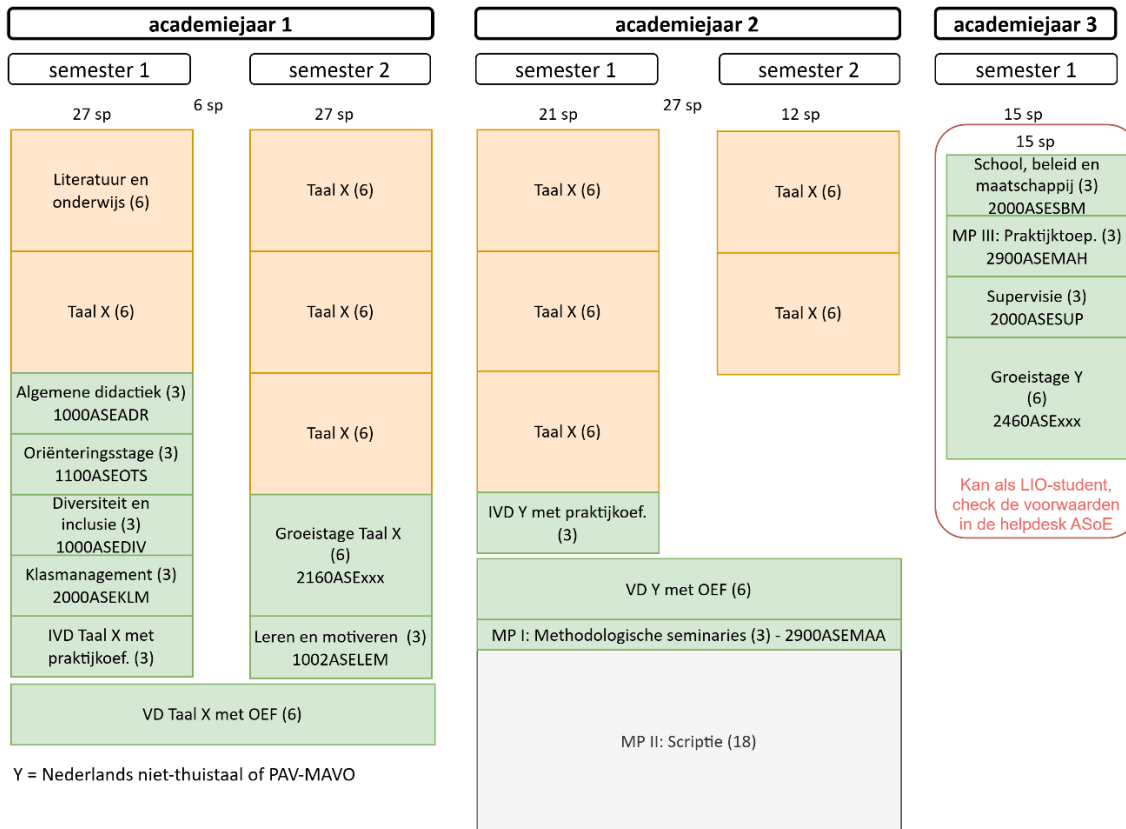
academiejaar 1

semester 1

27 sp

6 sp

Literatuur en onderwijs (6)

Taal X (6)

Algemene didactiek (3) 1000ASEADR

Oriënteringsstage (3) 1100ASEOTS

Diversiteit en inclusie (3) 1000ASEDIV

Klasmanagement (3) 2000ASEKLM

IVD Taal X met praktijkoef. (3)

semester 2

27 sp

Taal X (6)

Taal X (6)

Taal X (6)

Groeistage Taal X (6) 2160ASExxx

Leren en motiveren (3) 1002ASELEM

VD Taal X met OEF (6)

Y = Nederlands niet-thuistaal of PAV-MAVO

academiejaar 2

semester 1

21 sp

27 sp

Taal X (6)

Taal X (6)

Taal X (6)

IVD Y met praktijkoef. (3)

semester 2

12 sp

Taal X (6)

Taal X (6)

VD Y met OEF (6)

MP I: Methodologische seminaries (3) - 2900ASEMAA

MP II: Scriptie (18)

academiejaar 3

semester 1

15 sp

15 sp

School, beleid en maatschappij (3) 2000ASESBM

MP III: Praktijktoep. (3) 2900ASEMAH

Supervisie (3) 2000ASESUP

Groeistage Y (6) 2460ASExxx

Kan als LIO-student, check de voorwaarden in de helpdesk ASoE